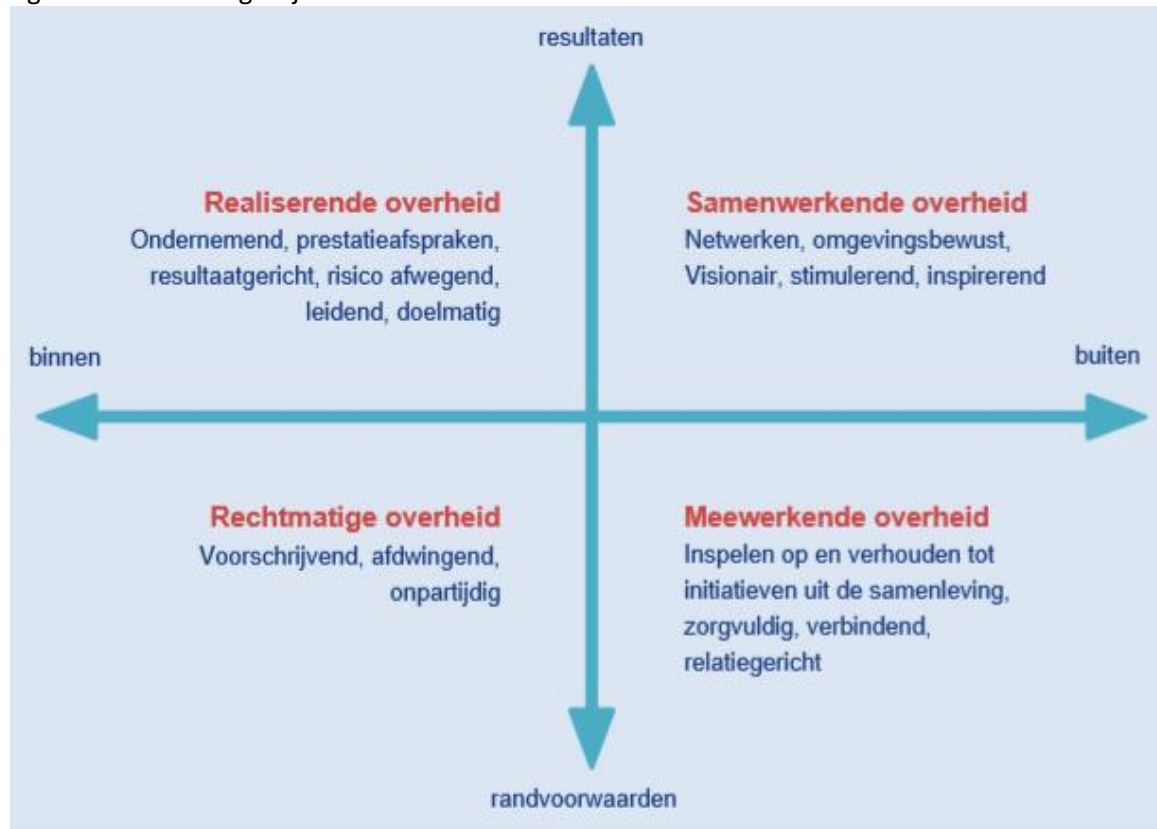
resultaten

Realiserende overheid
Ondernemend, prestatieafspraken, resultaatgericht, risico afwegend, leidend, doelmatig

Samenwerkende overheid
Netwerken, omgevingsbewust, Visionair, stimulerend, inspirerend

binnen

buiten

Rechtmatige overheid
Voorschrijvend, afdwingend, onpartijdig

Meewerkende overheid
Inspelen op en verhouden tot initiatieven uit de samenleving, zorgvuldig, verbindend, relatiegericht

randvoorwaarden